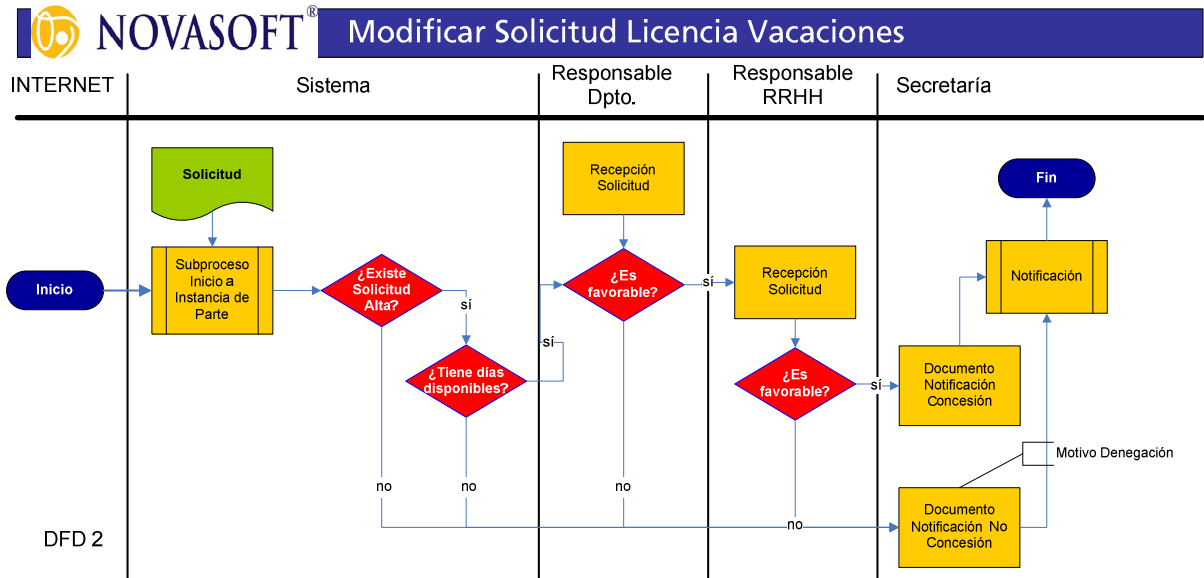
NOVASOFT®

Modificar Solicitud Licencia Vacaciones

INTERNET

Sistema

Responsable Dpto.

Responsable RRHH

Secretaría

Solicitud

Recepción Solicitud

Fin

Inicio

Subproceso Inicio a Instancia de Parte

¿Existe Solicitud Alta?

sí

sí

¿Es favorable?

sí

Recepción Solicitud

Notificación

¿Tiene días disponibles?

¿Es favorable?

sí

Documento Notificación Concesión

Motivo Denegación

no

no

no

no

DFD 2

Documento Notificación No Concesión